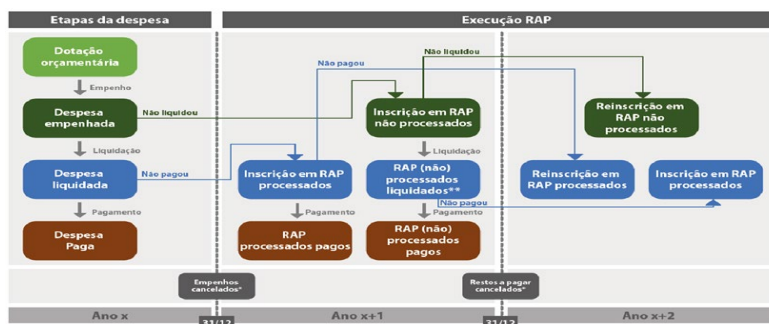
Etapas da despesa

Execução RAP

Dotação orçamentária

Empenho

Despesa empenhada

Não liquidou

Liquidação

Despesa liquidada

Não pagou

Pagamento

Despesa Paga

Não pagou

Inscrição em RAP processados

Pagamento

RAP processados pagos

Não liquidou

Inscrição em RAP não processados

Liquidação

RAP (não) processados liquidados**

Não pagou

Pagamento

RAP (não) processados pagos

Reinscrição em RAP não processados

Reinscrição em RAP processados

Inscrição em RAP processados

Empenhos cancelados*

Restos a pagar cancelados*

Ano x

31/12

Ano x+1

31/12

Ano x+2